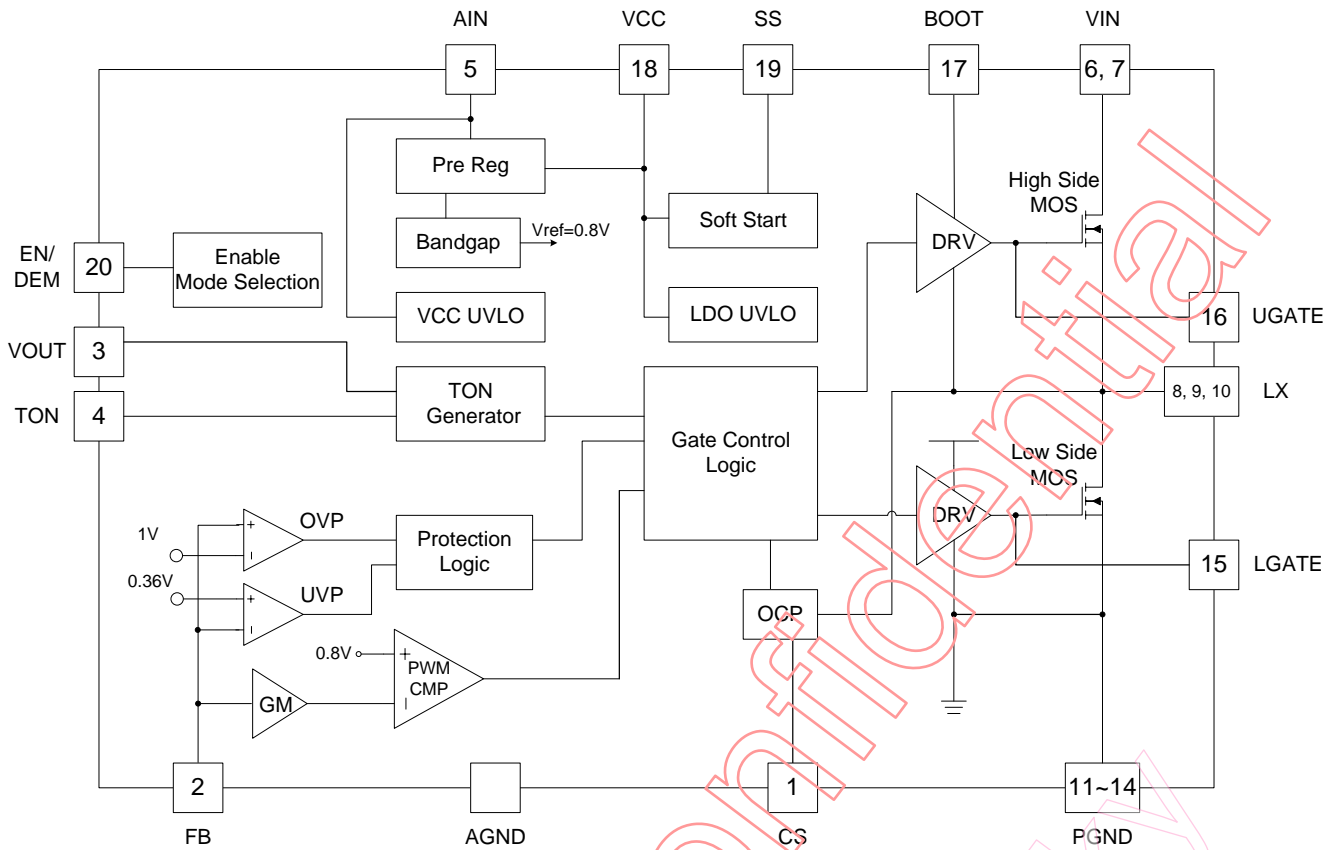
AIN
VCC
SS
BOOT
VIN
5
18
19
17
6, 7
Pre Reg
Soft Start
High Side MOS
Bandgap
Vref=0.8V
DRV
EN/ DEM
20
Enable Mode Selection
VCC UVLO
LDO UVLO
16
UGATE
VOUT
3
TON Generator
8, 9, 10
LX
TON
4
Gate Control Logic
Low Side MOS
1V
OVP
DRV
Protection Logic
15
LGATE
0.36V
UVP
OCP
0.8V
PWM CMP
GM
2
1
11~14
FB
AGND
CS
PGND
Confidential